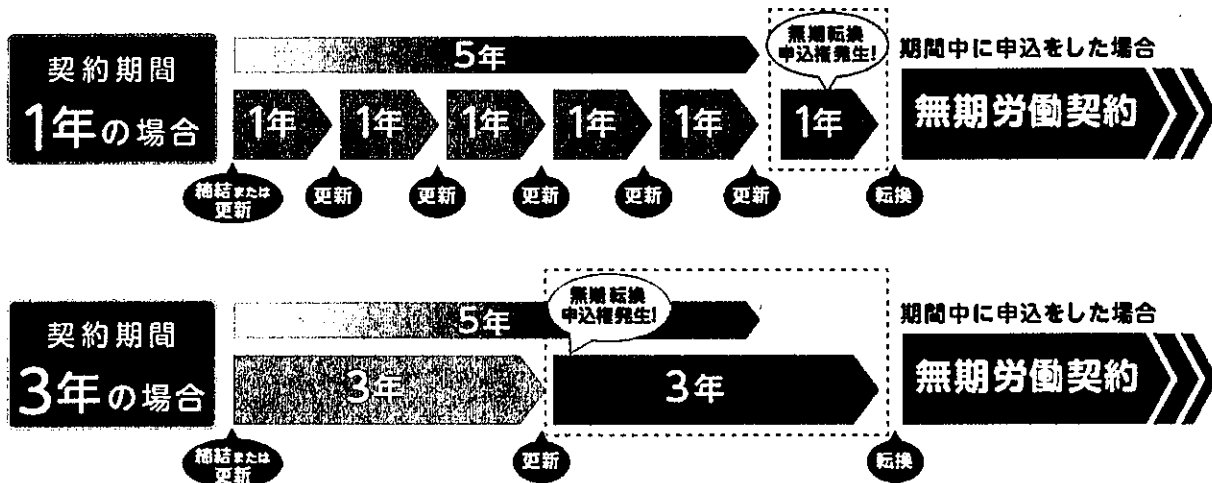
契約期間
1年の場合

5年

無期転換
申込権発生!

期間中に申込をした場合

1年 1年 1年 1年 1年 1年

無期労働契約

締結または
更新

更新 更新 更新 更新 更新

転換

契約期間
3年の場合

5年

無期転換
申込権発生!

期間中に申込をした場合

3年 3年

無期労働契約

締結または
更新

更新

転換